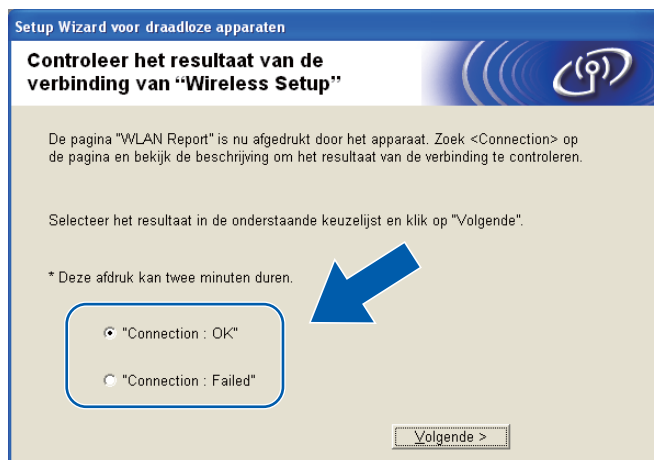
Setup Wizard voor draadloze apparaten

Controleer het resultaat van de verbinding van "Wireless Setup"

De pagina "WLAN Report" is nu afgedrukt door het apparaat. Zoek <Connection> op de pagina en bekijk de beschrijving om het resultaat van de verbinding te controleren.

Selecteer het resultaat in de onderstaande keuzelijst en klik op "Volgende".

* Deze afdruk kan twee minuten duren.

"Connection : OK"

"Connection : Failed"

Volgende >